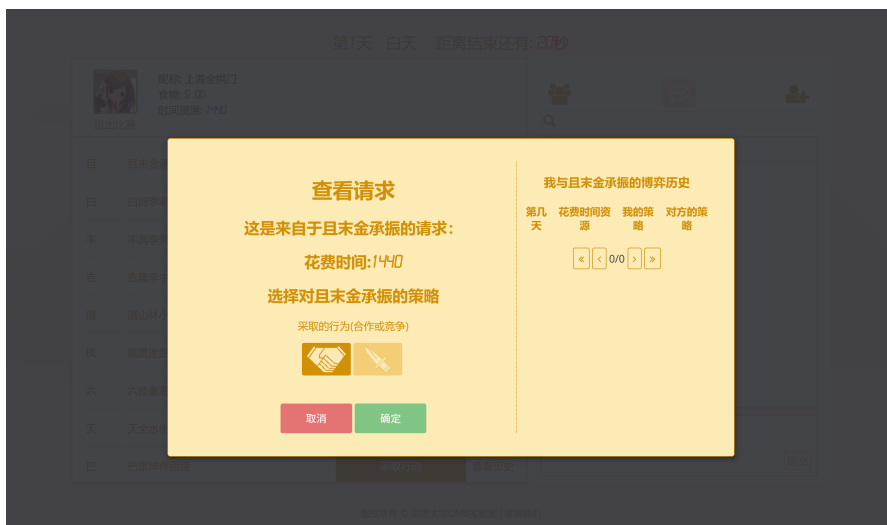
第1天 白天 距离结束还有:25秒

昵称: 且末金承振
食物: 5.00
时间资源: 1440

查看请求

这是来自于且末金承振的请求:

花费时间:1440

选择对且末金承振的策略

采取的行为(合作或竞争)

取消

确定

我与且末金承振的博弈历史

| 第几天 | 花费时间资源 | 我的策略 | 对方的策略 |
|---|---|---|---|

« ‹ 0/0 › »